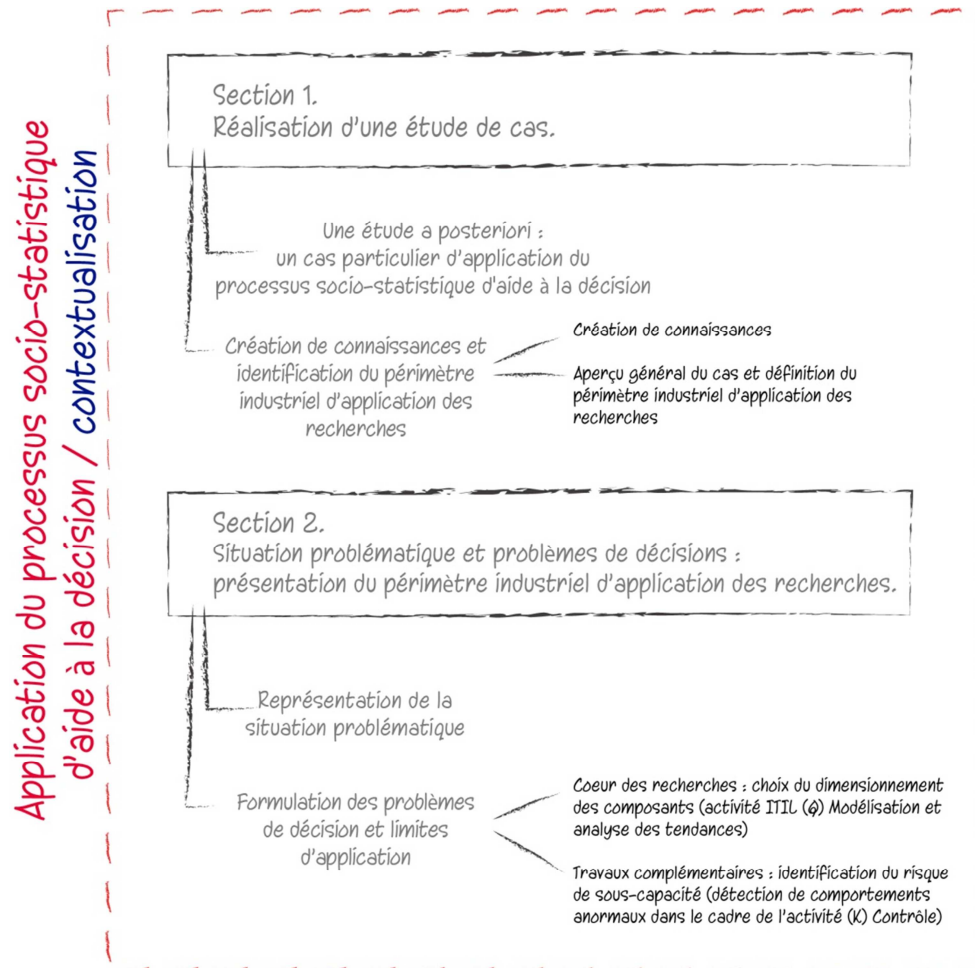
Application du processus socio-statistique d'aide à la décision / contextualisation

Section 1.
Réalisation d'une étude de cas.

Une étude a posteriori : un cas particulier d'application du processus socio-statistique d'aide à la décision

Création de connaissances et identification du périmètre industriel d'application des recherches

Création de connaissances

Aperçu général du cas et définition du périmètre industriel d'application des recherches

Section 2.
Situation problématique et problèmes de décisions : présentation du périmètre industriel d'application des recherches.

Représentation de la situation problématique

Formulation des problèmes de décision et limites d'application

Coeur des recherches : choix du dimensionnement des composants (activité ITIL (G) Modélisation et analyse des tendances)

Travaux complémentaires : identification du risque de sous-capacité (détection de comportements anormaux dans le cadre de l'activité (K) Contrôle)